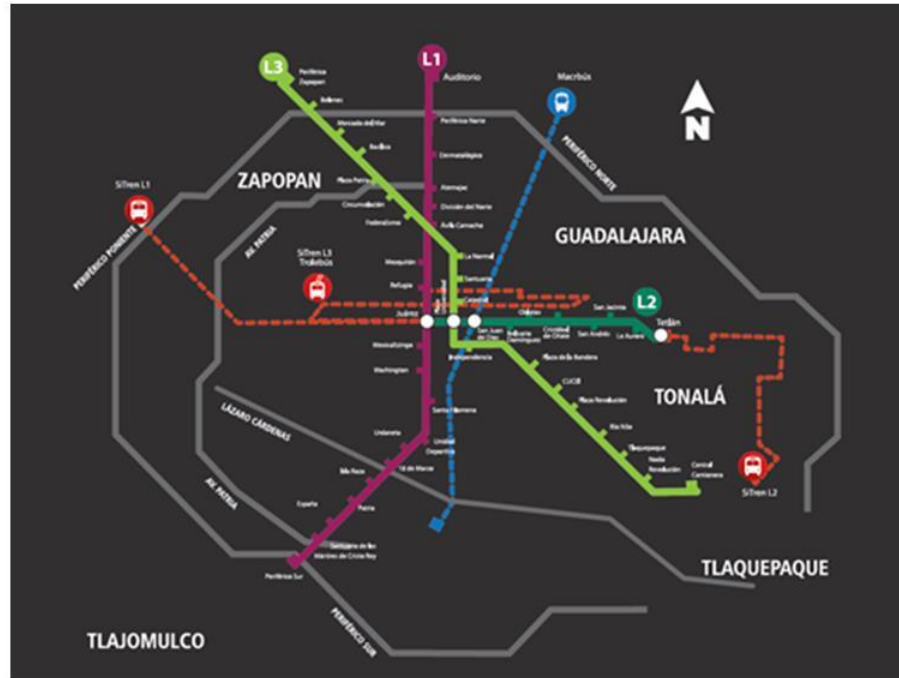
L3
L1
Auditorio
Macrobús
N
Periférico Zapopan
Belenes
Mercado del Mar
Basílica
Plaza Patria
Circunvalación
Federalismo
Periférico Norte
Dermatológico
Atemajac
División del Norte
Ávila Camacho
PERIFÉRICO NORTE
ZAPOPAN
GUADALAJARA
SiTren L1
PERIFÉRICO PONIENTE
AV. PATRIA
SiTren L3 Trolebús
La Normal
Santuario
Catedral
Mezquitán
Refugio
Juárez
Guadalajara Centro
Oblatos
San Jacinto
L2
Tetlán
La Aurora
San Andrés
Cristóbal de Oñate
Belisario Domínguez
San Juan de Dios
Independencia
Mexicaltzingo
Washington
Plaza de la Bandera
CUCEI
Plaza Revolución
TONALÁ
LÁZARO CÁRDENAS
Santa Filomena
Unidad Deportiva
Urdaneta
Río Nilo
Tlaquepaque
Niños Héroes
Central Camionera
Lázaro Cárdenas
Revolución
SiTren L2
AV. PATRIA
Isla Raza
18 de Marzo
España
Patria
Santuario de los Mártires de Cristo Rey
Periférico Sur
TLAQUEPAQUE
TLAJOMULCO
PERIFÉRICO SUR